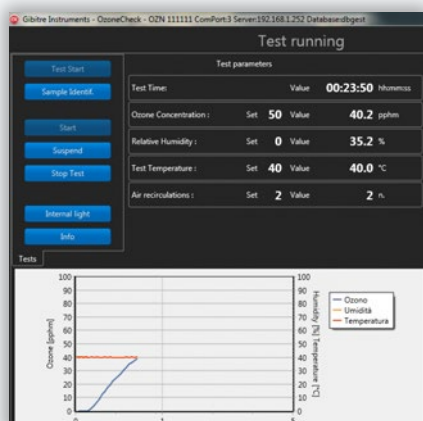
Gibitre Instruments - OzoneCheck - OZN 111111 ComPort:3 Server:192.168.1.252 Database:dbgest

Test running

Test Start
Sample Identif.
Start
Suspend
Stop Test
Internal light
Info

Test parameters

| | | | | |
|---|---|---|---|---|
| Test Time: | | | Value | 00:23:50 hh:mm:ss |
| Ozone Concentration : | Set | 50 | Value | 40.2 pphm |
| Relative Humidity : | Set | 0 | Value | 35.2 % |
| Test Temperature : | Set | 40 | Value | 40.0 °C |
| Air recirculations : | Set | 2 | Value | 2 n. |

Tests

100
90
80
70
60
50
40
30
20
10
0
Ozone [pphm]

100
90
80
70
60
50
40
30
20
10
0
Humidity [%] Temperature [°C]

Ozono
Umidità
Temperatura